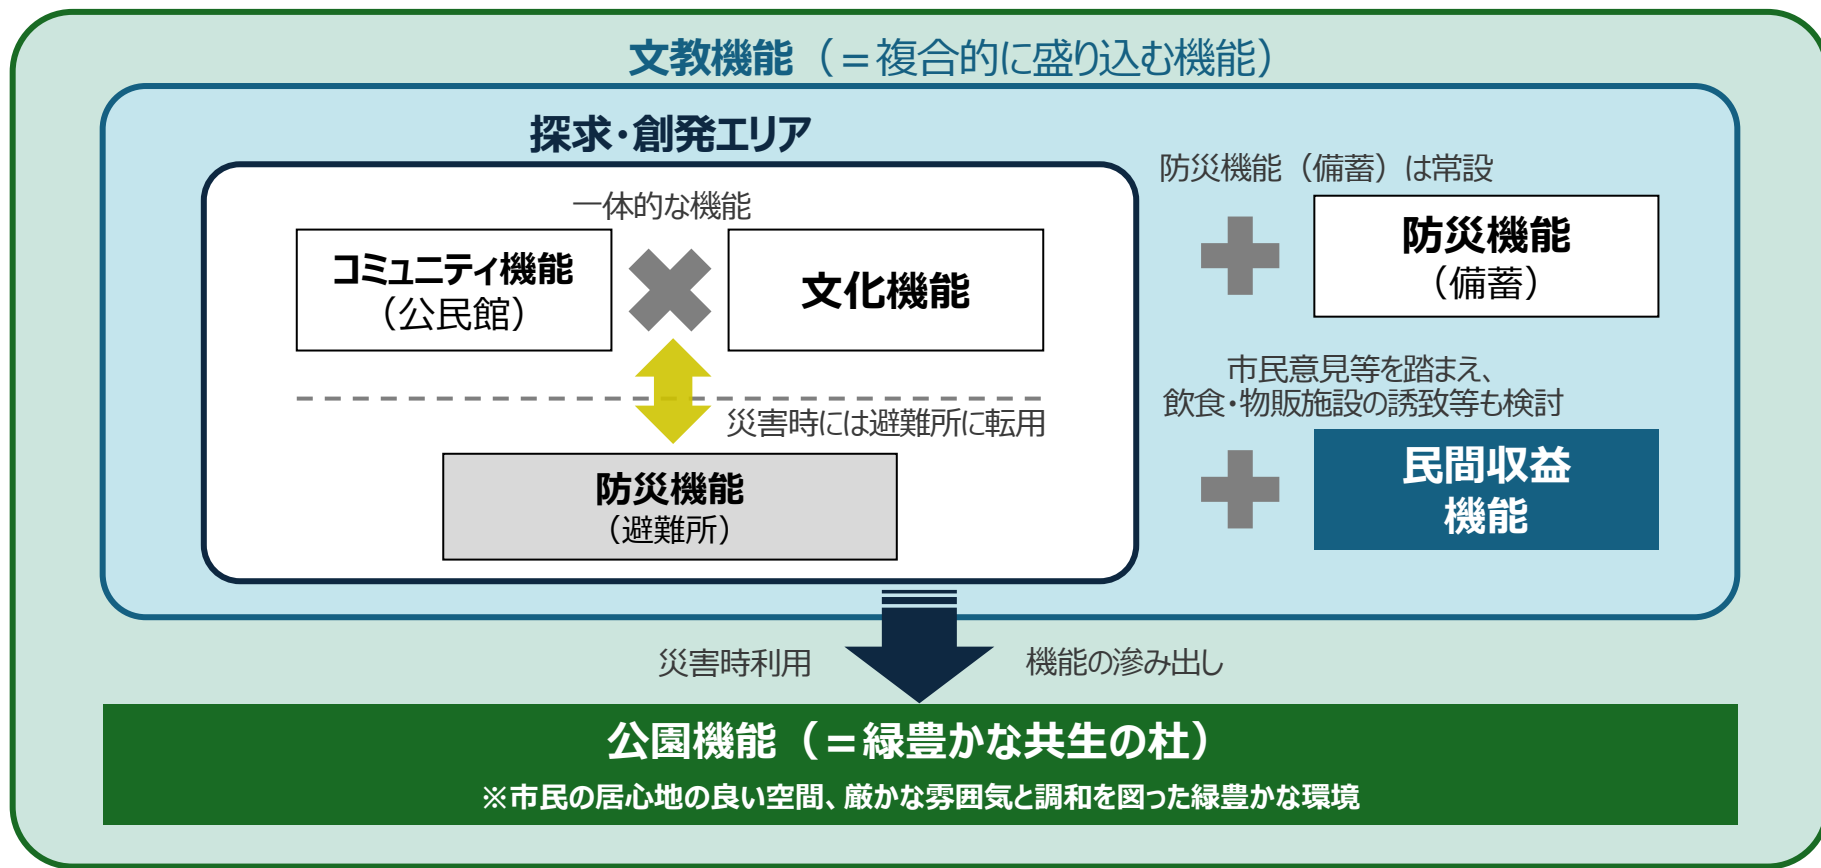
文教機能（＝複合的に盛り込む機能）

探求・創発エリア

一体的な機能

コミュニティ機能
（公民館）

文化機能

災害時には避難所に転用

防災機能
（避難所）

防災機能（備蓄）は常設

防災機能
（備蓄）

市民意見等を踏まえ、
飲食・物販施設の誘致等も検討

民間収益
機能

災害時利用

機能の滲み出し

公園機能（＝緑豊かな共生の杜）

※市民の居心地の良い空間、厳かな雰囲気と調和を図った緑豊かな環境